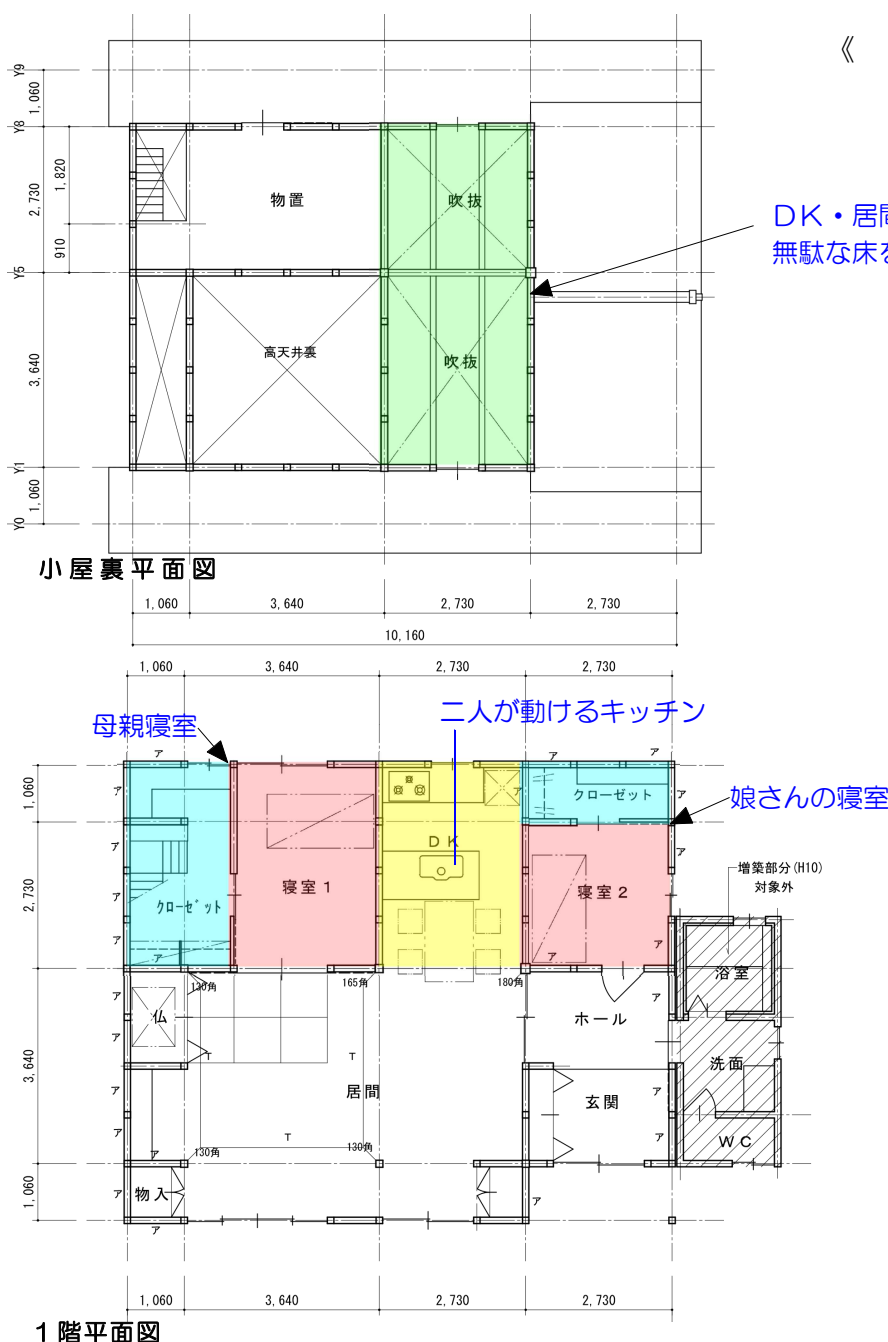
《

Y9 1,060 Y8 1,820 2,730 910 Y5 3,640 Y1 1,060 Y0

物置

吹抜

高天井裏

吹抜

DK・居間
無駄な床を

小屋裏平面図

1,060 3,640 2,730 2,730
10,160

1,060 3,640 2,730 2,730

母親寝室

二人が動けるキッチン

娘さんの寝室

1,060
2,730
3,640
1,060

ア ア ア ア ア

クローゼット

DK

クローゼット

寝室1

寝室2

増築部分(H10)
対象外

浴室

130角 165角 180角

仏

ホール

T

居間

洗面

玄関

T

130角 130角

WC

物入

1,060 3,640 2,730 2,730

1階平面図